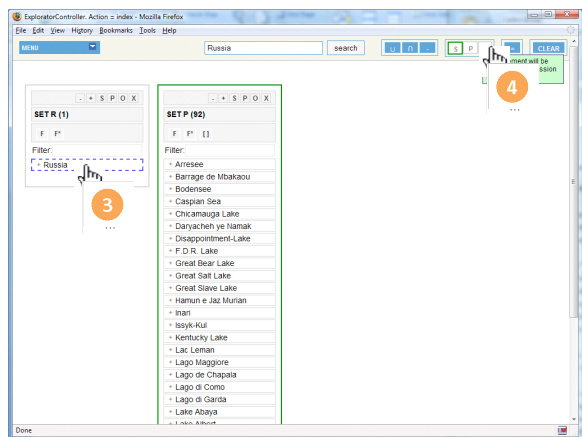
ExplorerController. Action = index - Mozilla Firefox

File Edit View History Bookmarks Tools Help

MENU

Russia search

U ∩ - S P CLEAR

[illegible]ement will be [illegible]ssion

4

...

- + S P O X

SET R (1)

F F*

Filter:

Russia

3

...

- + S P O X

SET P (92)

F F* []

Filter:

Arresee
Barrage de Mbakaou
Bodensee
Caspian Sea
Chicamauga Lake
Daryacheh ye Namak
Disappointment-Lake
F D R. Lake
Great Bear Lake
Great Salt Lake
Great Slave Lake
Hamun e Jaz Murian
Inari
Issyk-Kul
Kentucky Lake
Lac Leman
Lago Maggiore
Lago de Chapala
Lago di Como
Lago di Garda
Lake Abaya
Lake Albert

Done